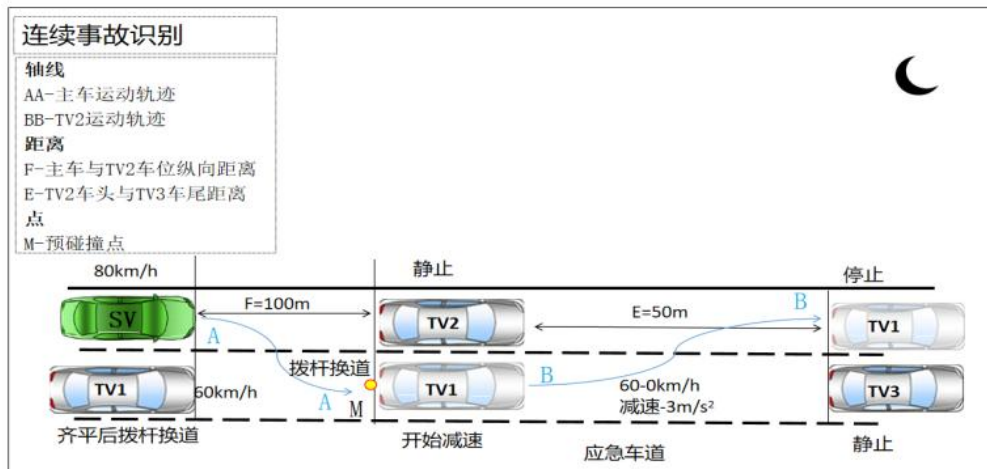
连续事故识别

轴线
AA-主车运动轨迹
BB-TV2运动轨迹
距离
F-主车与TV2车位纵向距离
E-TV2车头与TV3车尾距离
点
M-预碰撞点

80km/h
静止
停止
SV
F=100m
TV2
E=50m
B
TV1
A
拨杆换道
TV1
60km/h
A
M
TV1
B
60-0km/h
减速-3m/s²
TV3
齐平后拨杆换道
开始减速
应急车道
静止